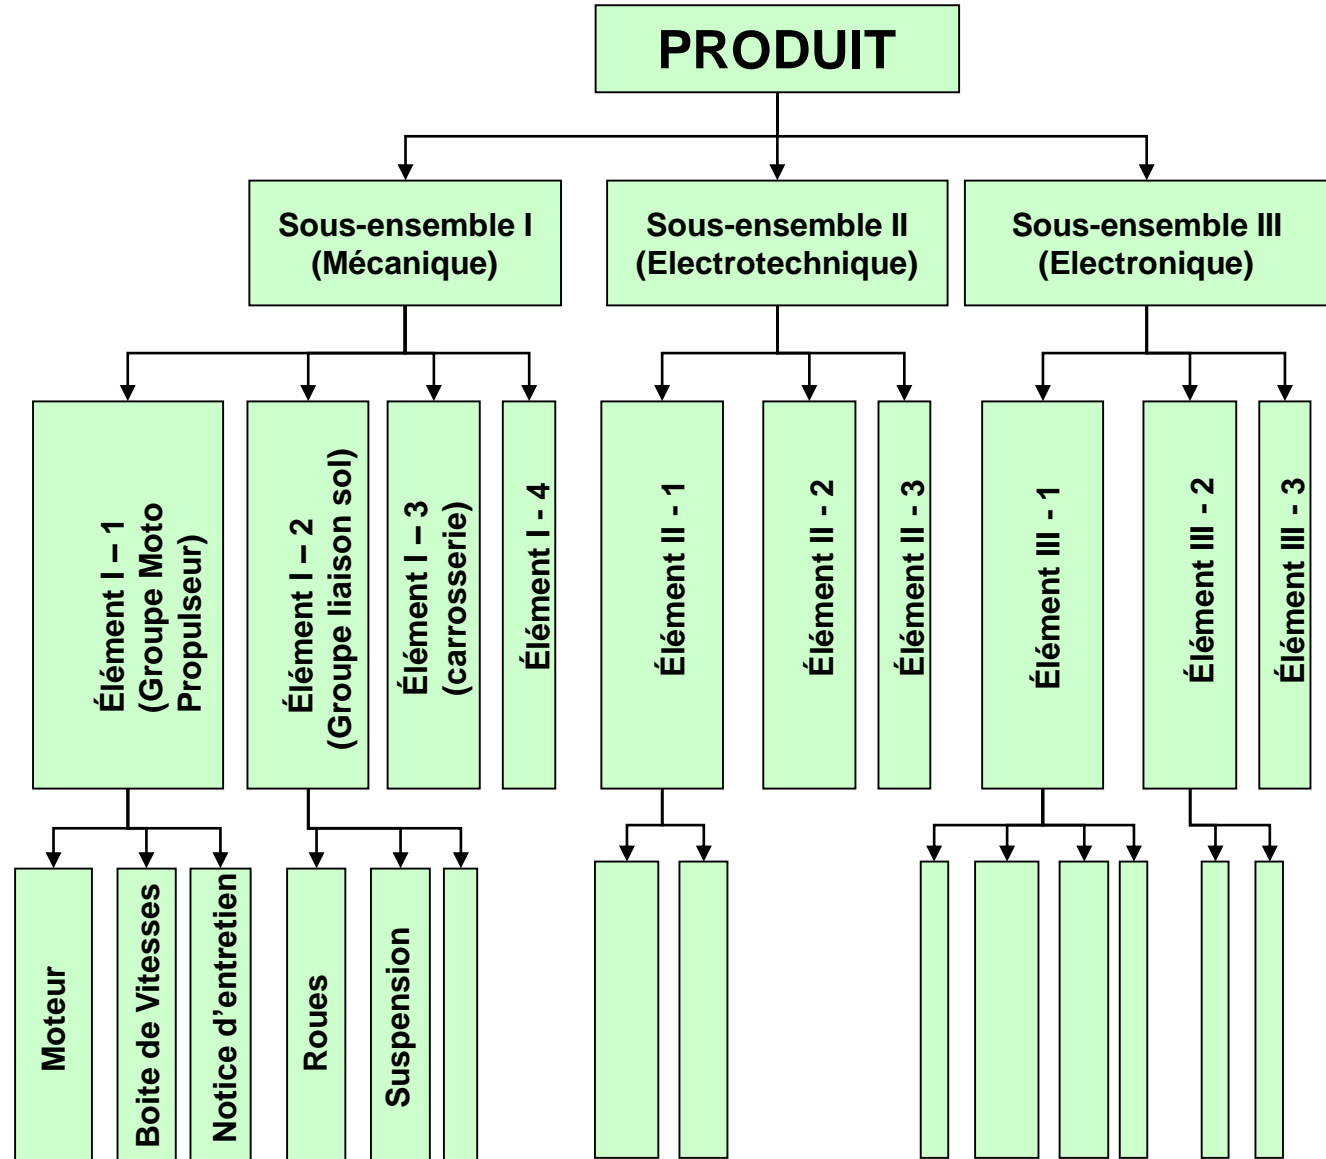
PRODUIT

Sous-ensemble I (Mécanique)

Sous-ensemble II (Electrotechnique)

Sous-ensemble III (Electronique)

Élément I – 1 (Groupe Moto Propulseur)

Élément I – 2 (Groupe liaison sol)

Élément I – 3 (carrosserie)

Élément I - 4

Élément II - 1

Élément II - 2

Élément II - 3

Élément III - 1

Élément III - 2

Élément III - 3

Moteur

Boite de Vitesses

Notice d'entretien

Roues

Suspension